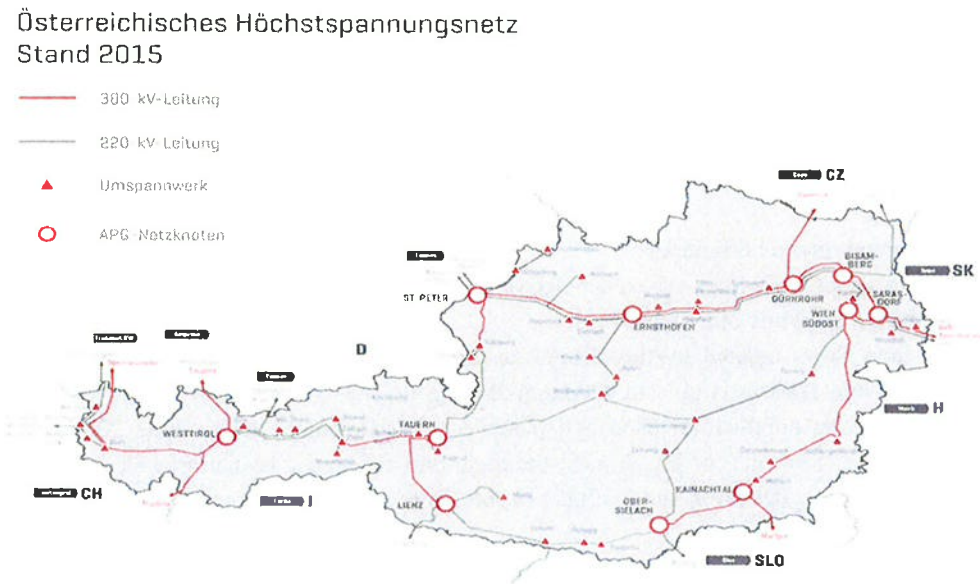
Österreichisches Höchstspannungsnetz
Stand 2015

380 kV-Leitung

220 kV-Leitung

Umspannwerk

APG-Netzknoten

CZ

SK

H

SLO

I

CH

D

ST. PETER

ERNSTHOFEN

DÜRNROHR

BISAMBERG

SARASDORF

WIEN SÜDOST

WESTTIROL

TAUERN

LIENZ

OBERSIELACH

KAINACHTAL